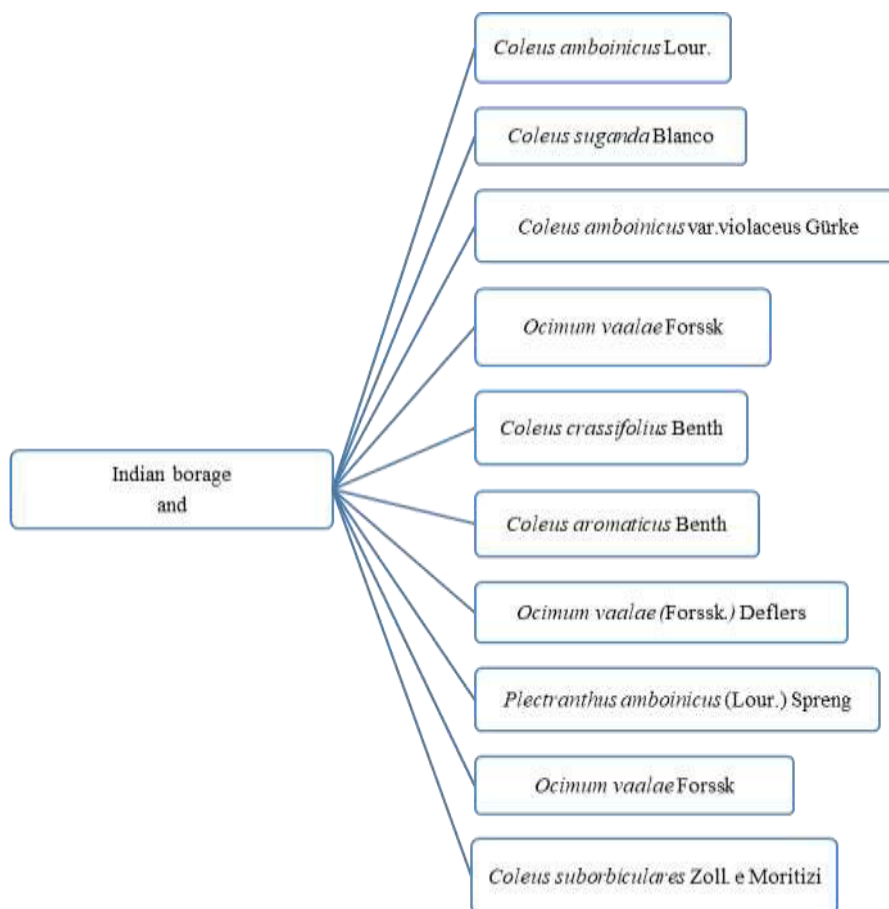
Indian borage and

Coleus amboinicus Lour.

Coleus suganda Blanco

Coleus amboinicus var.violaceus Gürke

Ocimum vaalae Forssk

Coleus crassifolius Benth

Coleus aromaticus Benth

Ocimum vaalae (Forssk.) Deflers

Plectranthus amboinicus (Lour.) Spreng

Ocimum vaalae Forssk

Coleus suborbiculares Zoll. e Moritizi